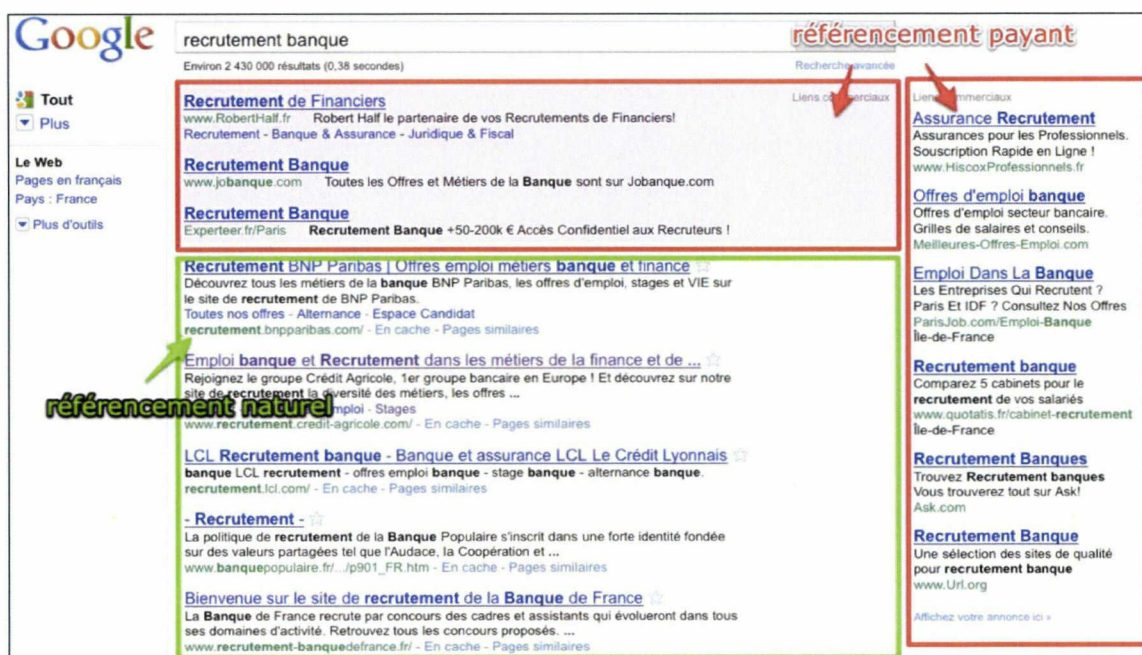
Google

recrutement banque

référencement payant

Environ 2 430 000 résultats (0,38 secondes)

Recherche avancée

Tout
Plus

Le Web
Pages en français
Pays : France

Plus d'outils

Liens commerciaux

Recrutement de Financiers
www.RobertHalf.fr Robert Half le partenaire de vos Recrutements de Financiers!
Recrutement - Banque & Assurance - Juridique & Fiscal

Recrutement Banque
www.jobanque.com Toutes les Offres et Métiers de la Banque sont sur Jobanque.com

Recrutement Banque
Experteer.fr/Paris Recrutement Banque +50-200k € Accès Confidentiel aux Recruteurs !

Recrutement BNP Paribas | Offres emploi métiers banque et finance
Découvrez tous les métiers de la banque BNP Paribas, les offres d'emploi, stages et VIE sur le site de recrutement de BNP Paribas.
Toutes nos offres - Alternance - Espace Candidat
recrutement.bnpparibas.com/ - En cache - Pages similaires

Emploi banque et Recrutement dans les métiers de la finance et de ...
Rejoignez le groupe Crédit Agricole, 1er groupe bancaire en Europe ! Et découvrez sur notre site de recrutement la diversité des métiers, les offres ...
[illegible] emploi - Stages
www.recrutement.credit-agricole.com/ - En cache - Pages similaires

référencement naturel

LCL Recrutement banque - Banque et assurance LCL Le Crédit Lyonnais
banque LCL recrutement - offres emploi banque - stage banque - alternance banque.
recrutement.lcl.com/ - En cache - Pages similaires

- Recrutement -
La politique de recrutement de la Banque Populaire s'inscrit dans une forte identité fondée sur des valeurs partagées tel que l'Audace, la Coopération et ...
www.banquepopulaire.fr/.../p901_FR.htm - En cache - Pages similaires

Bienvenue sur le site de recrutement de la Banque de France
La Banque de France recrute par concours des cadres et assistants qui évolueront dans tous ses domaines d'activité. Retrouvez tous les concours proposés. ...
www.recrutement-banquedefrance.fr/ - En cache - Pages similaires

Liens commerciaux

Assurance Recrutement
Assurances pour les Professionnels. Souscription Rapide en Ligne !
www.HiscoxProfessionnels.fr

Offres d'emploi banque
Offres d'emploi secteur bancaire. Grilles de salaires et conseils.
Meilleures-Offres-Emploi.com

Emploi Dans La Banque
Les Entreprises Qui Recrutent ? Paris Et IDF ? Consultez Nos Offres
ParisJob.com/Emploi-Banque
Île-de-France

Recrutement banque
Comparez 5 cabinets pour le recrutement de vos salariés
www.quotatis.fr/cabinet-recrutement
Île-de-France

Recrutement Banques
Trouvez Recrutement banques Vous trouverez tout sur Ask!
Ask.com

Recrutement Banque
Une sélection des sites de qualité pour recrutement banque
www.Url.org

Affichez votre annonce ici »